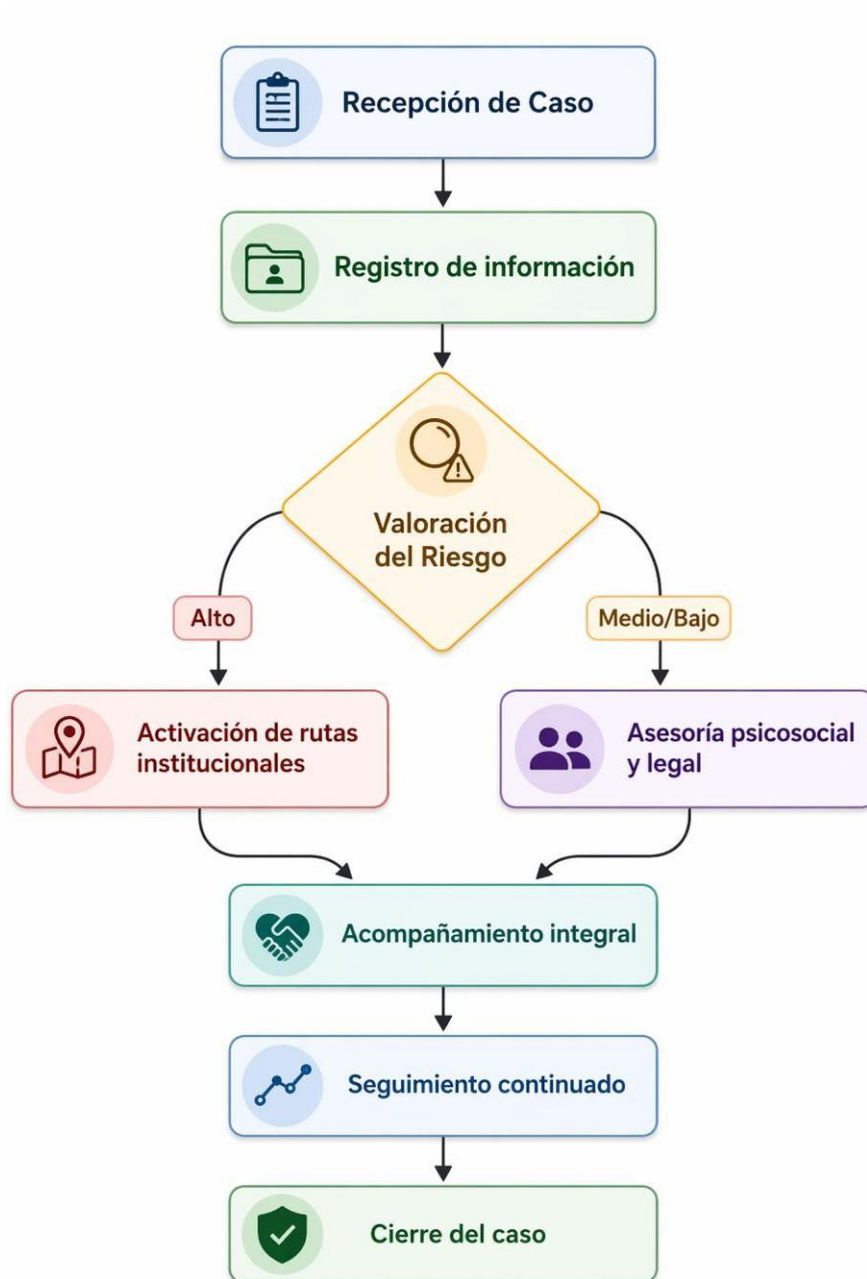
Recepción de Caso

Registro de información

Valoración del Riesgo

Alto

Medio/Bajo

Activación de rutas institucionales

Asesoría psicosocial y legal

Acompañamiento integral

Seguimiento continuado

Cierre del caso